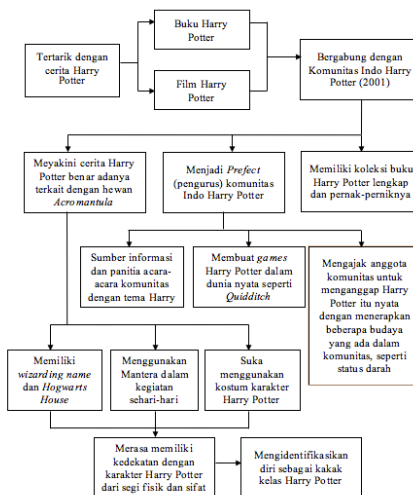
Tertarik dengan cerita Harry Potter

Buku Harry Potter

Film Harry Potter

Bergabung dengan Komunitas Indo Harry Potter (2001)

Meyakini cerita Harry Potter benar adanya terkait dengan hewan *Acromantula*

Menjadi *Prefect* (pengurus) komunitas Indo Harry Potter

Memiliki koleksi buku Harry Potter lengkap dan pernak-perniknya

Sumber informasi dan panitia acara-acara komunitas dengan tema Harry

Membuat *games* Harry Potter dalam dunia nyata seperti *Quidditch*

Mengajak anggota komunitas untuk menganggap Harry Potter itu nyata dengan menerapkan beberapa budaya yang ada dalam komunitas, seperti status darah

Memiliki *wizarding name* dan *Hogwarts House*

Menggunakan Mantera dalam kegiatan sehari-hari

Suka menggunakan kostum karakter Harry Potter

Merasa memiliki kedekatan dengan karakter Harry Potter dari segi fisik dan sifat

Mengidentifikasikan diri sebagai kakak kelas Harry Potter